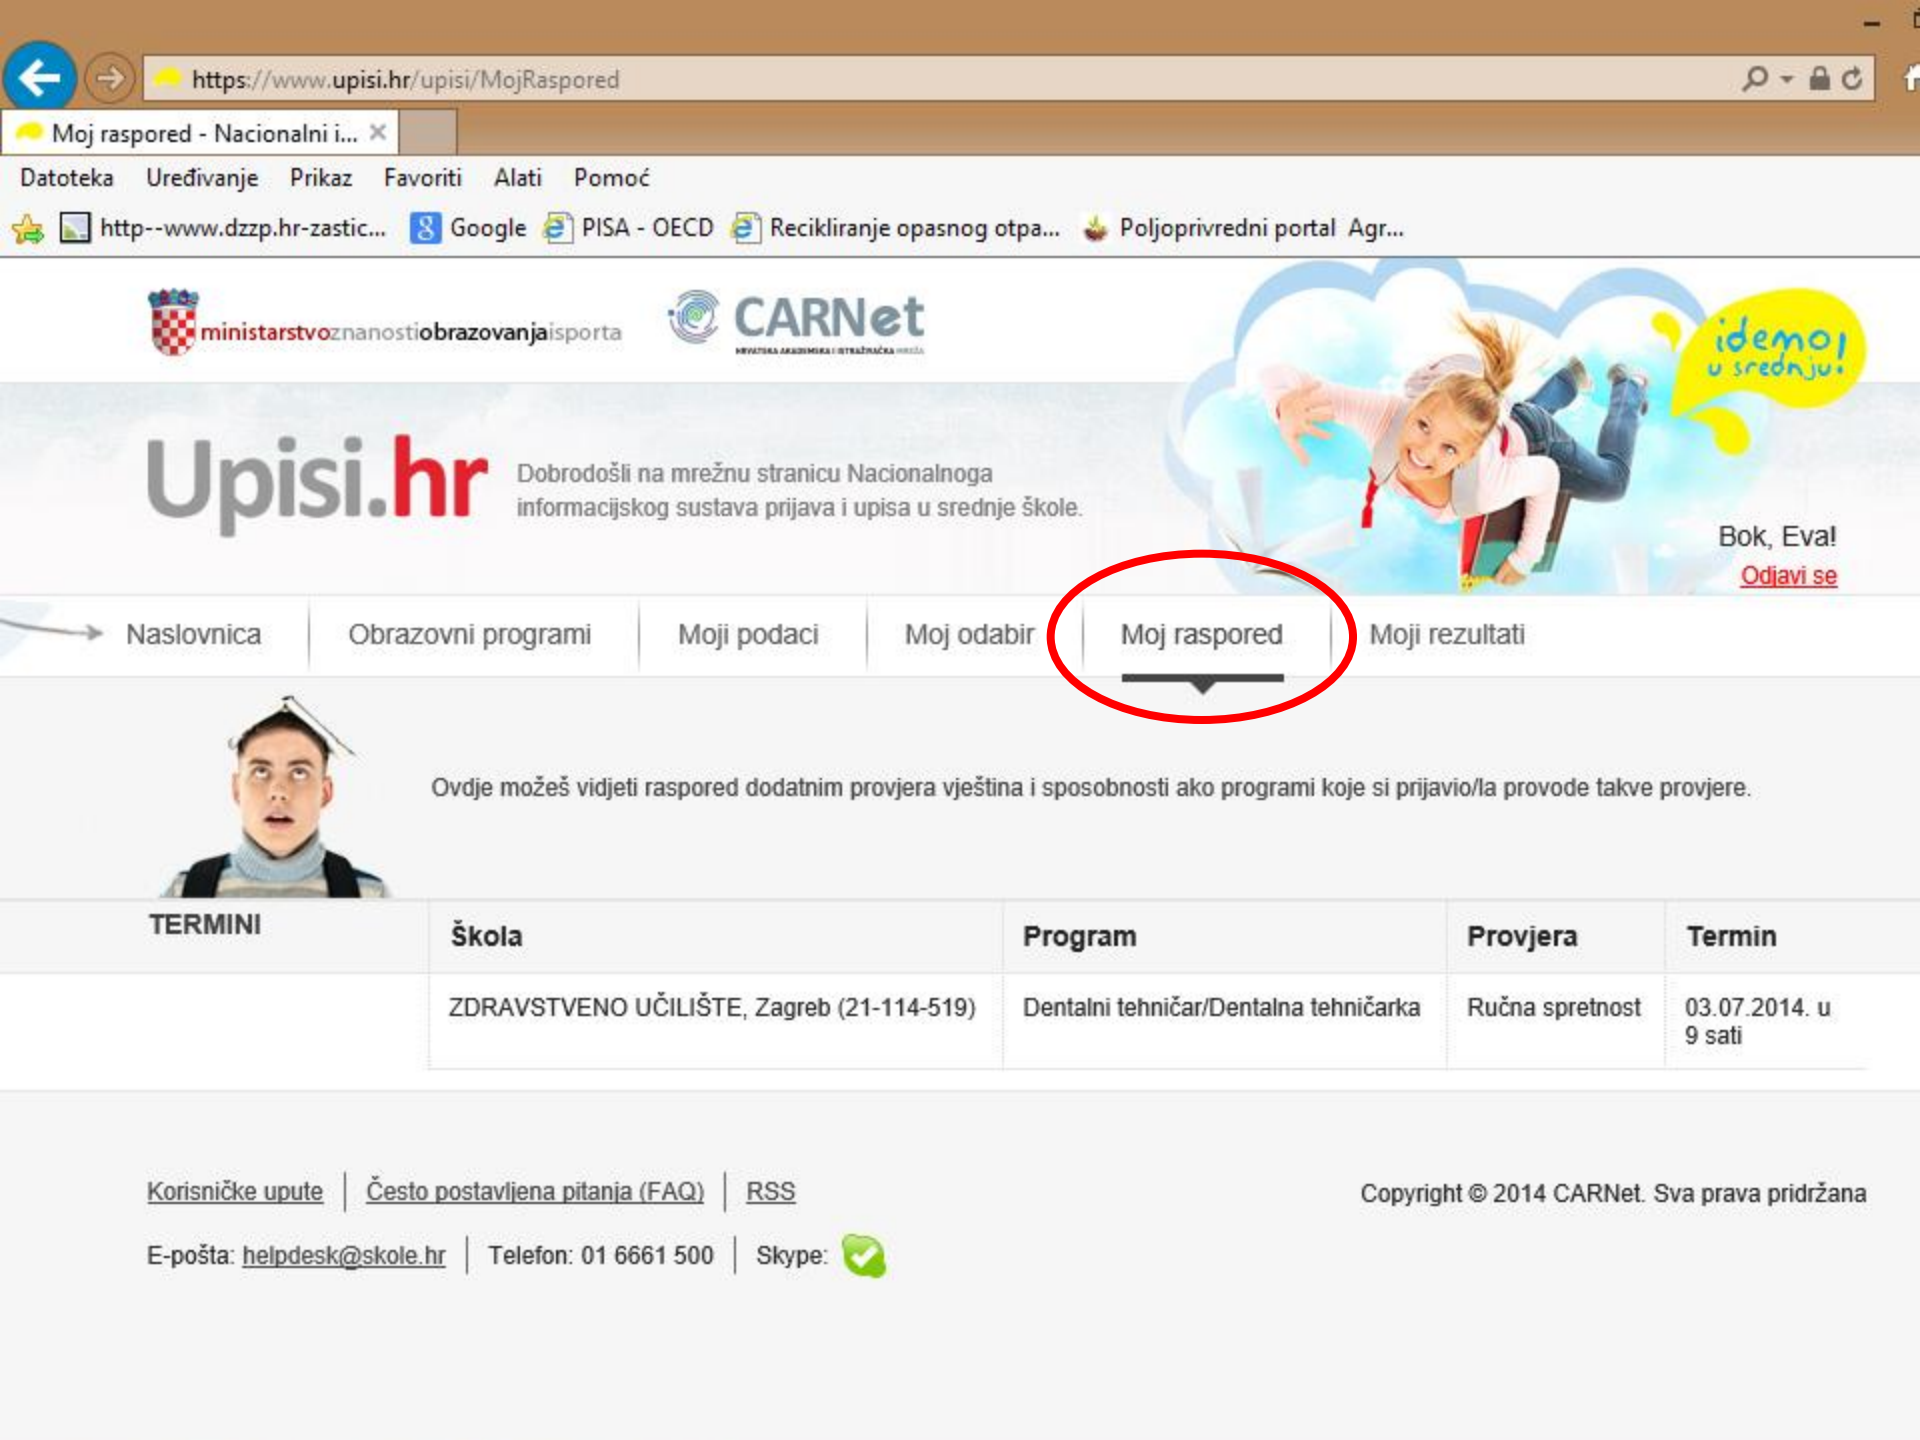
https://www.upisi.hr/upisi/MojRaspored

Moj raspored - Nacionalni i... ×

Datoteka Uređivanje Prikaz Favoriti Alati Pomoć

http--www.dzzp.hr-zastic... Google PISA - OECD Recikliranje opasnog otpa... Poljoprivredni portal Agr...

ministarstvoznanostiobrazovanjaisporta

CARNet

HRVATSKA AKADEMSKA I ISTRAŽIVAČKA MREŽA

idemo u srednju!

Upisi.hr

Dobrodošli na mrežnu stranicu Nacionalnoga informacijskog sustava prijava i upisa u srednje škole.

Bok, Eva!

Odjavi se

Naslovnica | Obrazovni programi | Moji podaci | Moj odabir | Moj raspored | Moji rezultati

Ovdje možeš vidjeti raspored dodatnim provjera vještina i sposobnosti ako programi koje si prijavio/la provode takve provjere.

TERMINI

| Škola | Program | Provjera | Termin |
|---|---|---|---|
| ZDRAVSTVENO UČILIŠTE, Zagreb (21-114-519) | Dentalni tehničar/Dentalna tehničarka | Ručna spretnost | 03.07.2014. u 9 sati |

Korisničke upute | Često postavljena pitanja (FAQ) | RSS

Copyright © 2014 CARNet. Sva prava pridržana

E-pošta: helpdesk@skole.hr | Telefon: 01 6661 500 | Skype: